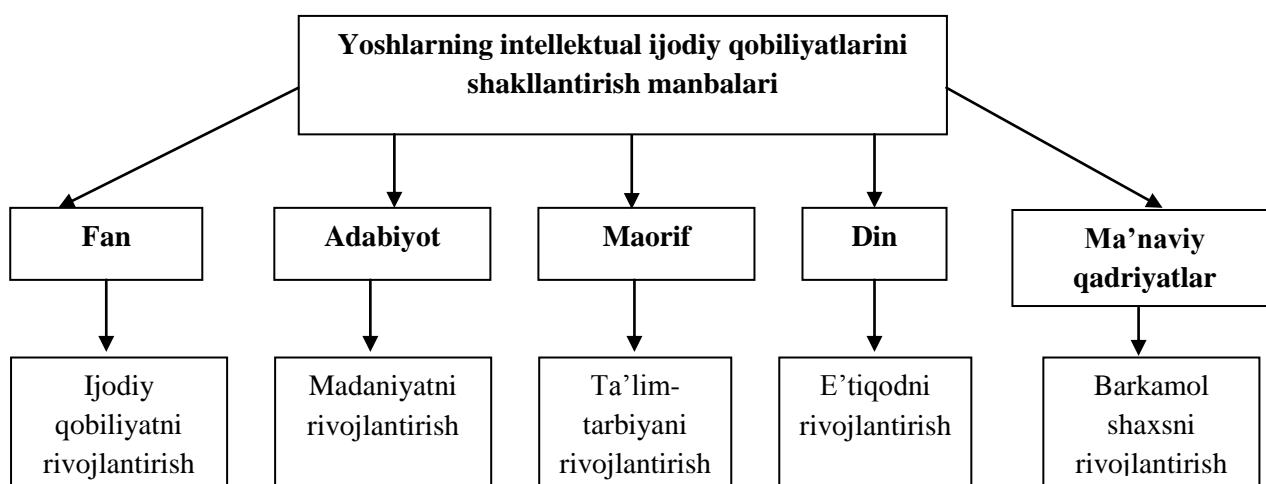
Yoshlarning intellektual ijodiy qobiliyatlarini shakllantirish manbalari

Fan

Adabiyot

Maorif

Din

Ma'naviy qadriyatlar

Ijodiy qobiliyatni rivojlantirish

Madaniyatni rivojlantirish

Ta'lim-tarbiyani rivojlantirish

E'tiqodni rivojlantirish

Barkamol shaxsni rivojlantirish